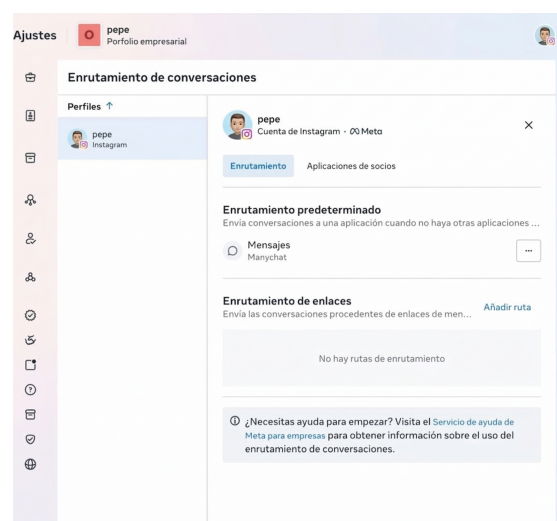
Ajustes

O pepe
Porfolio empresarial

Enrutamiento de conversaciones

Perfiles ↑

pepe
Instagram

pepe
Cuenta de Instagram · ∞ Meta

×

Enrutamiento
Aplicaciones de socios

Enrutamiento predeterminado
Envía conversaciones a una aplicación cuando no haya otras aplicaciones ...

Mensajes
Manychat

...

Enrutamiento de enlaces
Envía las conversaciones procedentes de enlaces de men...

Añadir ruta

No hay rutas de enrutamiento

ⓘ ¿Necesitas ayuda para empezar? Visita el Servicio de ayuda de Meta para empresas para obtener información sobre el uso del enrutamiento de conversaciones.